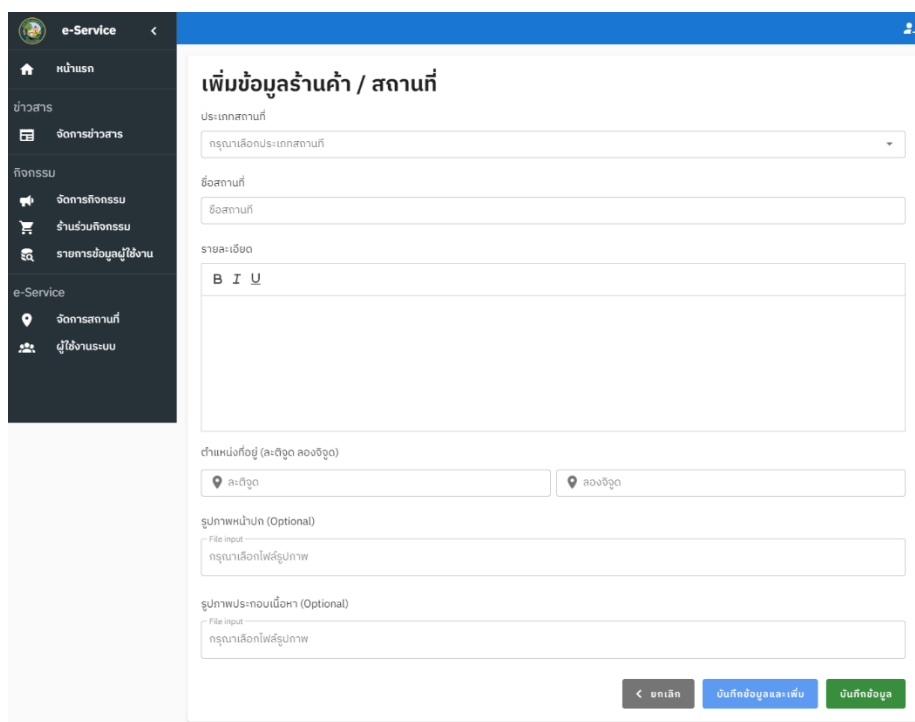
e-Service

หน้าแรก

ข่าวสาร

จัดการข่าวสาร

กิจกรรม

จัดการกิจกรรม

ร้านร่วมกิจกรรม

รายการข้อมูลผู้ใช้งาน

e-Service

จัดการสถานที่

ผู้ใช้งานระบบ

เพิ่มข้อมูลร้านค้า / สถานที่

ประเภทสถานที่

กรุณาเลือกประเภทสถานที่

ชื่อสถานที่

ชื่อสถานที่

รายละเอียด

B I U

ตำแหน่งที่อยู่ (ละติจูด ลองจิจูด)

ละติจูด

ลองจิจูด

รูปภาพหน้าปก (Optional)

File input

กรุณาเลือกไฟล์รูปภาพ

รูปภาพประกอบเนื้อหา (Optional)

File input

กรุณาเลือกไฟล์รูปภาพ

ยกเลิก

บันทึกข้อมูลและเพิ่ม

บันทึกข้อมูล